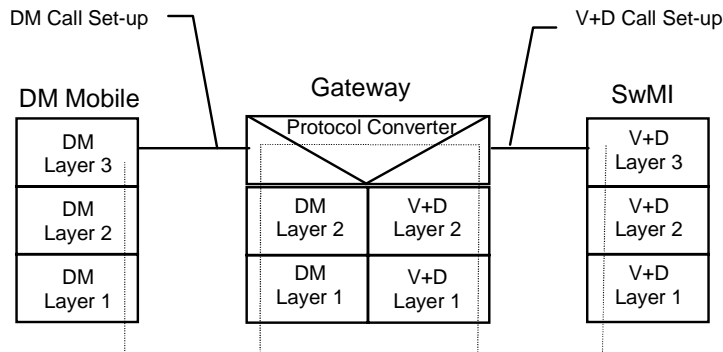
DM Call Set-up

V+D Call Set-up

DM Mobile

Gateway

SwMI

DM Layer 3

DM Layer 2

DM Layer 1

Protocol Converter

DM Layer 2

V+D Layer 2

DM Layer 1

V+D Layer 1

V+D Layer 3

V+D Layer 2

V+D Layer 1